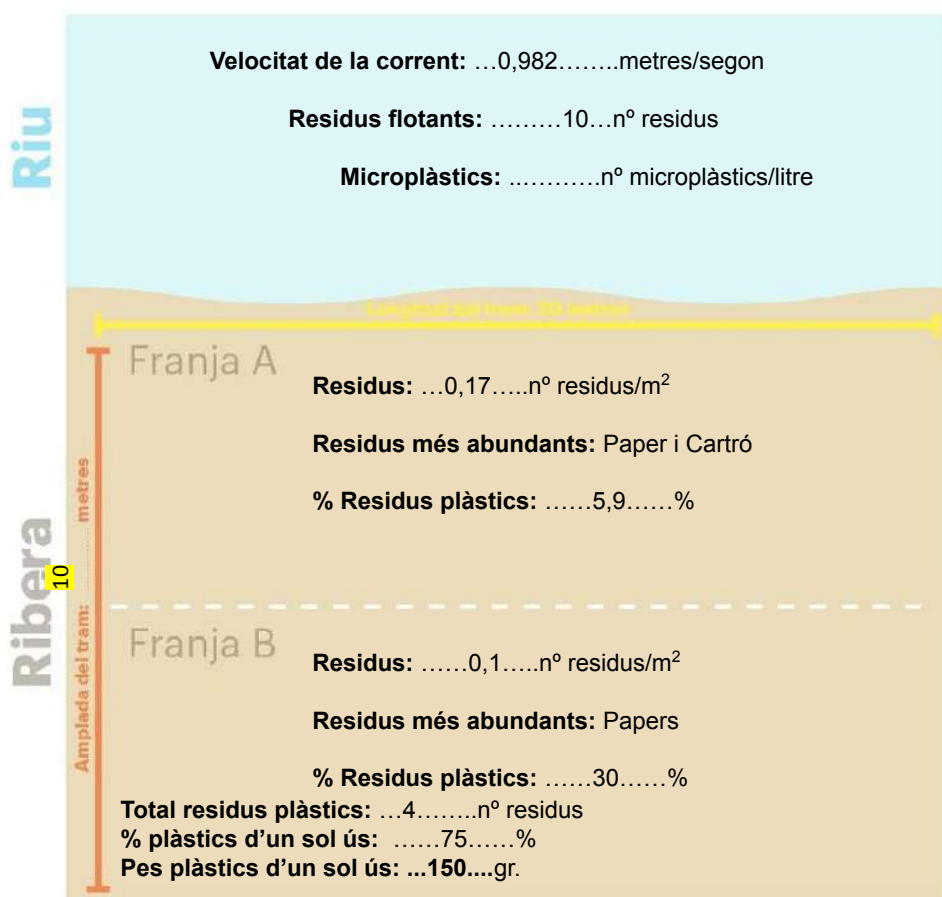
Riu

**Velocitat de la corrent:** …0,982……..metres/segon

**Residus flotants:** ………10…nº residus

**Microplàstics:** ..……….nº microplàstics/litre

Longitud del tram: 30 metres

Ribera

Amplada del tram: 10 metres

Franja A

**Residus:** …0,17…..nº residus/$m^2$

**Residus més abundants:** Paper i Cartró

**% Residus plàstics:** ……5,9……%

Franja B

**Residus:** ……0,1…..nº residus/$m^2$

**Residus més abundants:** Papers

**% Residus plàstics:** ……30……%

**Total residus plàstics:** …4……..nº residus

**% plàstics d'un sol ús:** ……75……%

**Pes plàstics d'un sol ús: ...150....**gr.